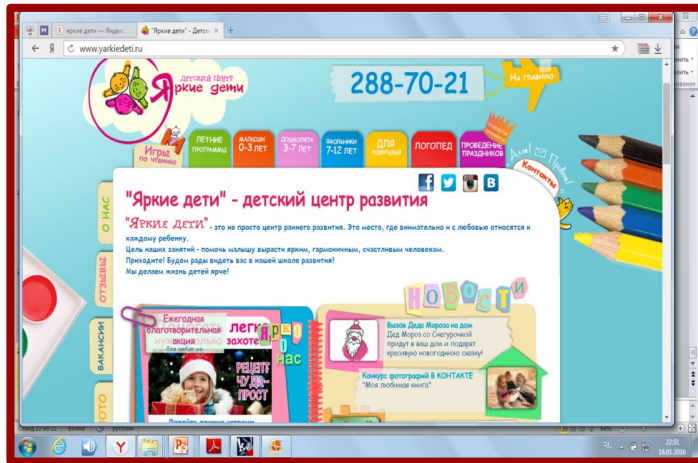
Яркие дети — Яндекс
"Яркие дети" - Детск
www.yarkiedeti.ru
детский центр
Яркие дети
288-70-21
На главную
Игра по чтению
ЛЕТНИЕ ПРОГРАММЫ
МАЛЫШИ 0-3 ЛЕТ
ДОШКОЛЯТА 3-7 ЛЕТ
ШКОЛЬНИКИ 7-12 ЛЕТ
ДЛЯ РОДИТЕЛЕЙ
ЛОГОПЕД
ПРОВЕДЕНИЕ ПРАЗДНИКОВ
Контакты
"Яркие дети" - детский центр развития
"Яркие дети" - это не просто центр раннего развития. Это место, где внимательно и с любовью относятся к каждому ребенку.
Цель наших занятий - помочь малышу вырасти ярким, гармоничным, счастливым человеком.
Приходите! Будем рады видеть вас в нашей школе развития!
Мы делаем жизнь детей ярче!
О НАС
ОТЗЫВЫ
ВАКАНСИИ
ФОТО
НОВОСТИ
Ежегодная благотворительная акция
легко
захоте
о нас
РЕЦЕПТ ЧУДА - ПРОСТ
Вызов Деда Мороза на дом
Дед Мороз со Снегурочкой придут в ваш дом и подарят красивую новогоднюю сказку!
Конкурс фотографий В КОНТАКТЕ
"Моя любимая книга"
22:51
18.01.2016